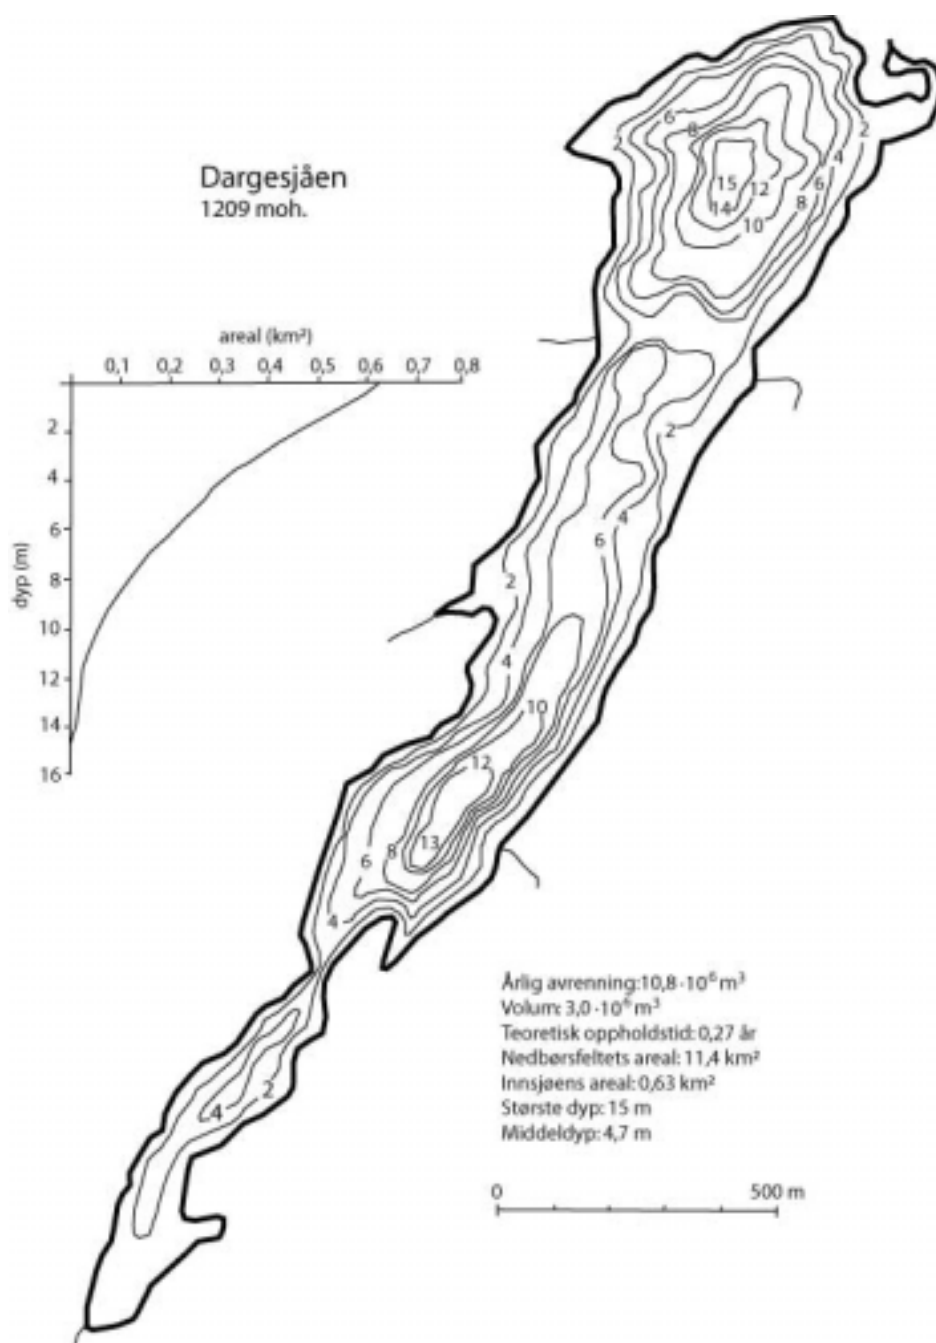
Dargesjåen
1209 moh.

areal (km²)
0,1 0,2 0,3 0,4 0,5 0,6 0,7 0,8

dyp (m)
2
4
6
8
10
12
14
16

6
8
2
15 12
4
6
14
8
10

2
4
6
2
4
10
12
6
8
13
4
2
4

Årlig avrenning: $10,8 \cdot 10^6$ m³
Volum: $3,0 \cdot 10^6$ m³
Teoretisk oppholdstid: 0,27 år
Nedbørsfeltets areal: 11,4 km²
Innsjøens areal: 0,63 km²
Største dyp: 15 m
Middeldyp: 4,7 m

0
500 m